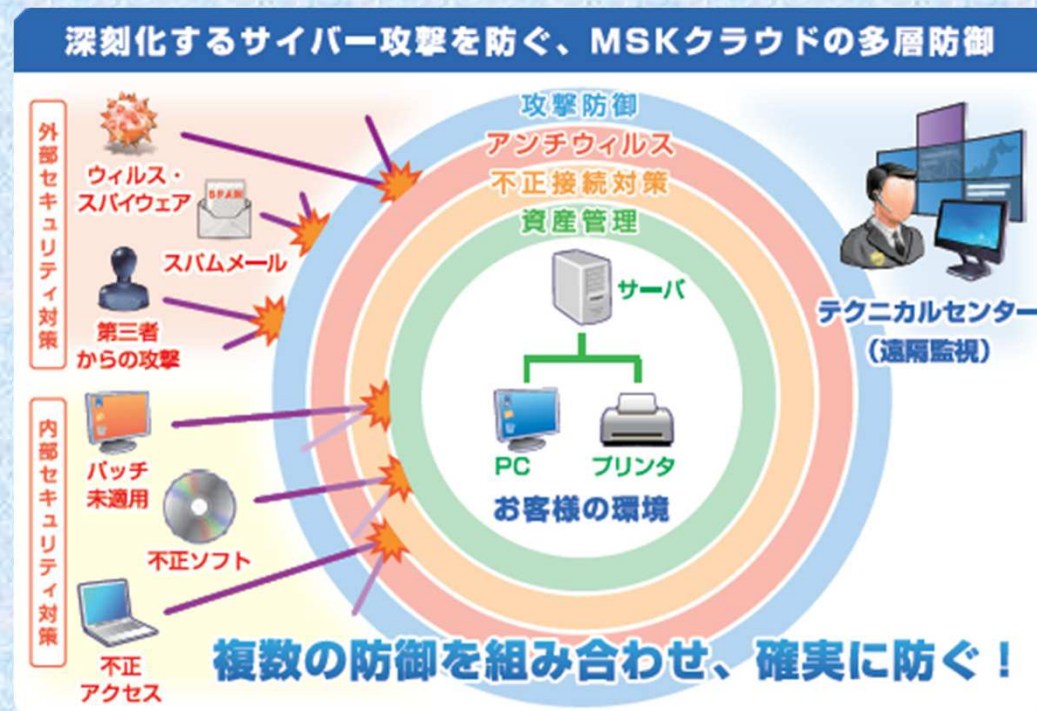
深刻化するサイバー攻撃を防ぐ、MSKクラウドの多層防御

外部セキュリティ対策

ウィルス・スパイウェア

SPAM

スパムメール

第三者からの攻撃

内部セキュリティ対策

パッチ未適用

不正ソフト

不正アクセス

攻撃防御
アンチウィルス
不正接続対策
資産管理

サーバ

PC

プリンタ

お客様の環境

テクニカルセンター
（遠隔監視）

複数の防御を組み合わせ、確実に防ぐ！